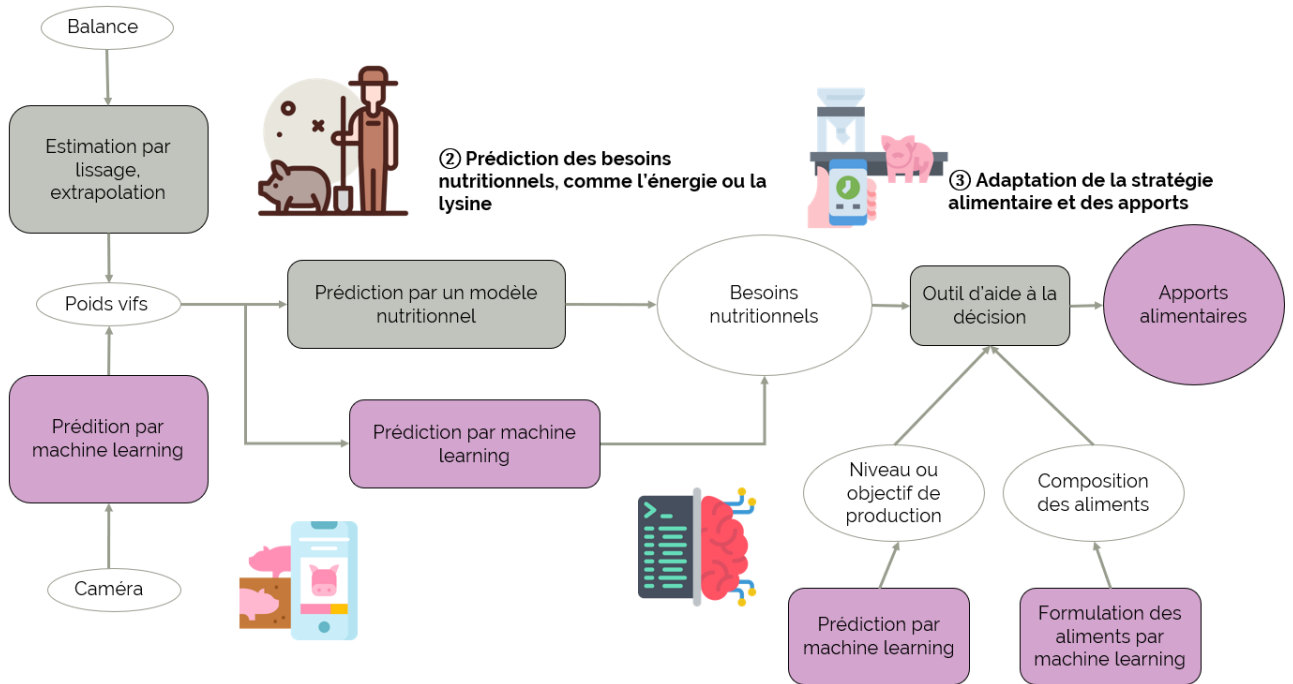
Balance

Estimation par lissage, extrapolation

Poids vifs

Prédition par machine learning

Caméra

② Prédiction des besoins nutritionnels, comme l'énergie ou la lysine

Prédiction par un modèle nutritionnel

Prédiction par machine learning

Besoins nutritionnels

③ Adaptation de la stratégie alimentaire et des apports

Outil d'aide à la décision

Apports alimentaires

Niveau ou objectif de production

Composition des aliments

Prédiction par machine learning

Formulation des aliments par machine learning